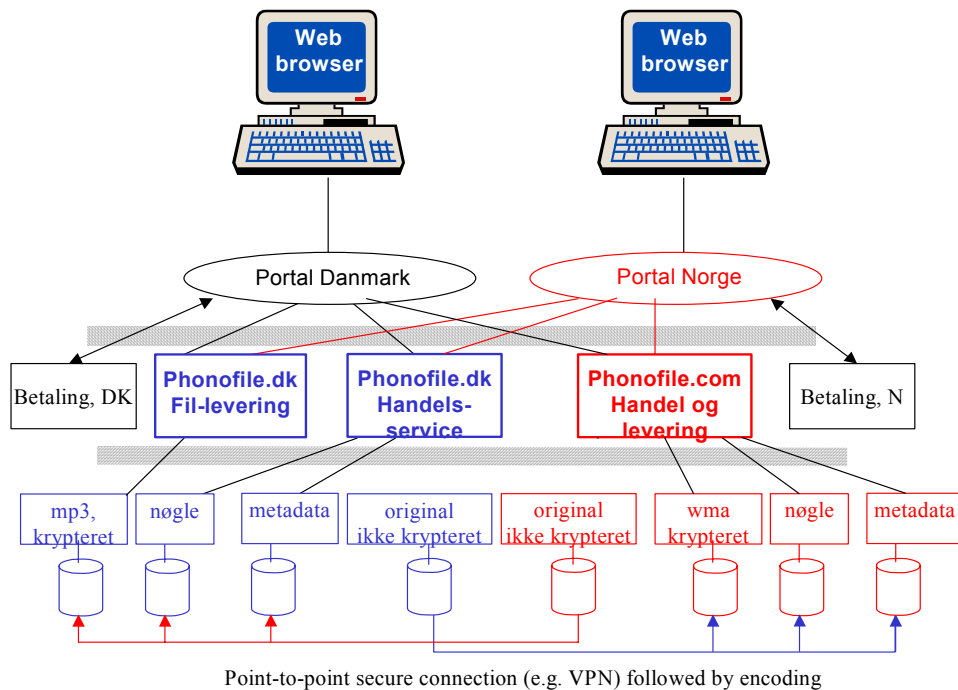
Web browser

Web browser

Portal Danmark

Portal Norge

Betaling, DK

Phonofile.dk Fil-levering

Phonofile.dk Handels-service

Phonofile.com Handel og levering

Betaling, N

mp3, krypteret

nøgle

metadata

original ikke krypteret

original ikke krypteret

wma krypteret

nøgle

metadata

Point-to-point secure connection (e.g. VPN) followed by encoding